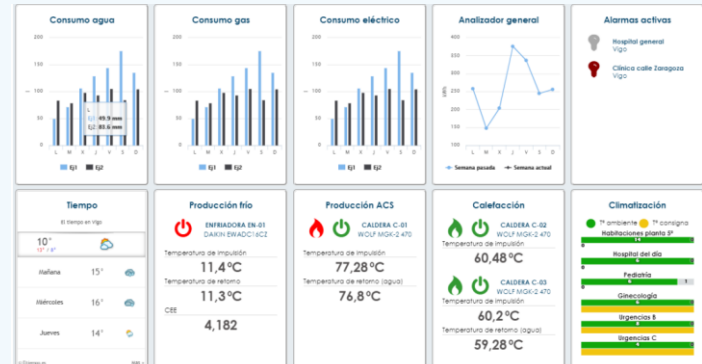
Consumo agua

200
150
100
50
0

L M X J V S D

49.9
80.6

Ej1 Ej2

Consumo gas

200
150
100
50
0

L M X J V S D

Ej1 Ej2

Consumo eléctrico

200
150
100
50
0

L M X J V S D

Ej1 Ej2

Analizador general

400
350
300
250
200
150
100

L M X J V S D

Semana pasada Semana actual

Alarmas activas

Hospital general
Vigo

Clínica calle Zaragoza
Vigo

Tiempo

El tiempo en Vigo

10°
13° / 6°

Mañana 15°

Miércoles 16°

Jueves 14°

Producción frío

ENFRIADORA EN-01
DAIKIN EWADC16CZ

Temperatura de impulsión
11,4°C

Temperatura de retorno
11,3°C

CEE
4,182

Producción ACS

CALDERA C-01
WOLF MGK-2 470

Temperatura de impulsión
77,28°C

Temperatura de retorno (agua)
76,8°C

Calefacción

CALDERA C-02
WOLF MGK-2 470

Temperatura de impulsión
60,48°C

CALDERA C-03
WOLF MGK-2 470

Temperatura de impulsión
60,2°C

Temperatura de retorno (agua)
59,28°C

Climatización

Tª ambiente Tª consigna

Habitaciones planta 5ª

Hospital del día

Pediatría

Ginecología

Urgencias B

Urgencias C